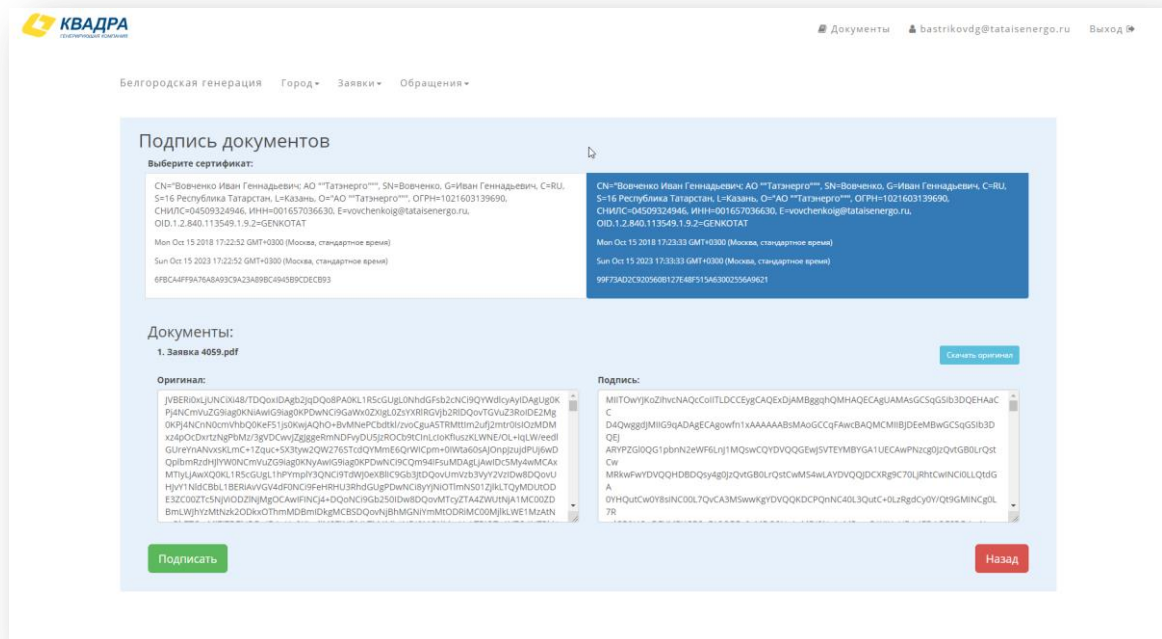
КВАДРА
ГЕНЕРИРУЮЩАЯ КОМПАНИЯ

Документы bastrikovdg@tataisenergo.ru Выход

Белгородская генерация Город Заявки Обращения

Подпись документов

Выберите сертификат:

CN="Вовченко Иван Геннадьевич; АО ""Татэнерго""", SN=Вовченко, G=Иван Геннадьевич, C=RU, S=16 Республика Татарстан, L=Казань, O="АО ""Татэнерго""", ОГРН=1021603139690, СНИЛС=04509324946, ИНН=001657036630, E=vovchenkoig@tataisenergo.ru, OID.1.2.840.113549.1.9.2=GENKOTAT

Mon Oct 15 2018 17:22:52 GMT+0300 (Москва, стандартное время)

Sun Oct 15 2023 17:22:52 GMT+0300 (Москва, стандартное время)

6FBCA4FF9A76A8A93C9A23A89BC4945B9CDECB93

CN="Вовченко Иван Геннадьевич; АО ""Татэнерго""", SN=Вовченко, G=Иван Геннадьевич, C=RU, S=16 Республика Татарстан, L=Казань, O="АО ""Татэнерго""", ОГРН=1021603139690, СНИЛС=04509324946, ИНН=001657036630, E=vovchenkoig@tataisenergo.ru, OID.1.2.840.113549.1.9.2=GENKOTAT

Mon Oct 15 2018 17:23:33 GMT+0300 (Москва, стандартное время)

Sun Oct 15 2023 17:33:33 GMT+0300 (Москва, стандартное время)

99F73AD2C9205608127E48F515A63002556A9621

Документы:

1. Заявка 4059.pdf

Скачать оригинал

Оригинал:

JVBERi0xLjUNCiXi48/TDQoxIDAgb2JqDQo8PA0KL1R5cGUgL0NhdGFsb2cNCi9QYWdlcyAyIDAgUg0KPj4NCmVuZGJqag0KNiAwIG9iag0KPDwNCi9GaWx0ZXIgL0ZsYXRlRGVjb2RlIDQovTGVuZ3RoIDE2Mg0KPj4NCnN0cmVhbQ0KeF51js0KwjAQhO+BvMNePCbdtkl/zvoCguASTMttIm2ufj2mtr0IslOzMDMxz4pOcDxrtzNgPbMz/3gVDCwvjZgJggeRmNDFvyDU5JzROCb9tCInLcIoKfluszKLWNE/OL+lqLW/eedlGUreYnANvxsKLmC+7Zquc+5X3tyw2QW276STcdQYMmE6QrWiCpm+0IWta6sAJOnpjzujdPUj6wDQplbmRzdHJlYW0NCmVuZGJqag0KNyAwIG9iag0KPDwNCi9CQm94IFsuMDAgLjAwIDc5My4wMCAxMTIyLjAwXQ0KL1R5cGUgL1hPYmplY3QNCi9TdWJ0eXBlIC9Gb3JtDQovUmVzb3VyY2VzIDw8DQovUHJvY1NldCBbL1BERi/AVGV4dF0NCi9FeHRHU3RhdGUgPDwNCi8yYjNiOTlmNS01ZjlkLTQyMDUtOD E3ZC00ZTc5NjViODZlNjMgOCAwIFINCj4+DQoNCi9Gb250IDw8DQovMTcyZTA4ZWUtNjA1MC00ZD BmLWJhYzMtNzk2ODkxOThmMDBmIDkgMCBSDQovNjBhMGNiYmMtODRiMC00MjlkLWE1MzAtN

Подпись:

MIITOwYJKoZIhvcNAQcCoIITLDCCEygCAQExDjAMBggqhQMHAQECAgUAMAsGCSqGSIb3DQEHAaCC
D4QwggdJMIIG9qADAgECAgowfn1xAAAAAABsMAoGCCqFAwcBAQMCMIIBJDEeMBwGCSqGSIb3DQEJ
ARYPZGl0QG1pbnN2eWF6LnJ1MQswCQYDVQQGEwJSVTEYMBYGA1UECAwPNzcg0JzQvtGB0LrQstCw
MRkwFwYDVQQHDBDQsy4g0JzQvtGB0LrQstCwMS4wLAYDVQQJDCXRg9C70LjRhtCwINCi0LLQtdGA
0YHQutC w0Y8sINC00L7QvCA3MSwwKgYDVQQKDCPQnNC40L3QutC+0LzRgdCy0Y/Qt9GMINCg0L7R

Подписать

Назад